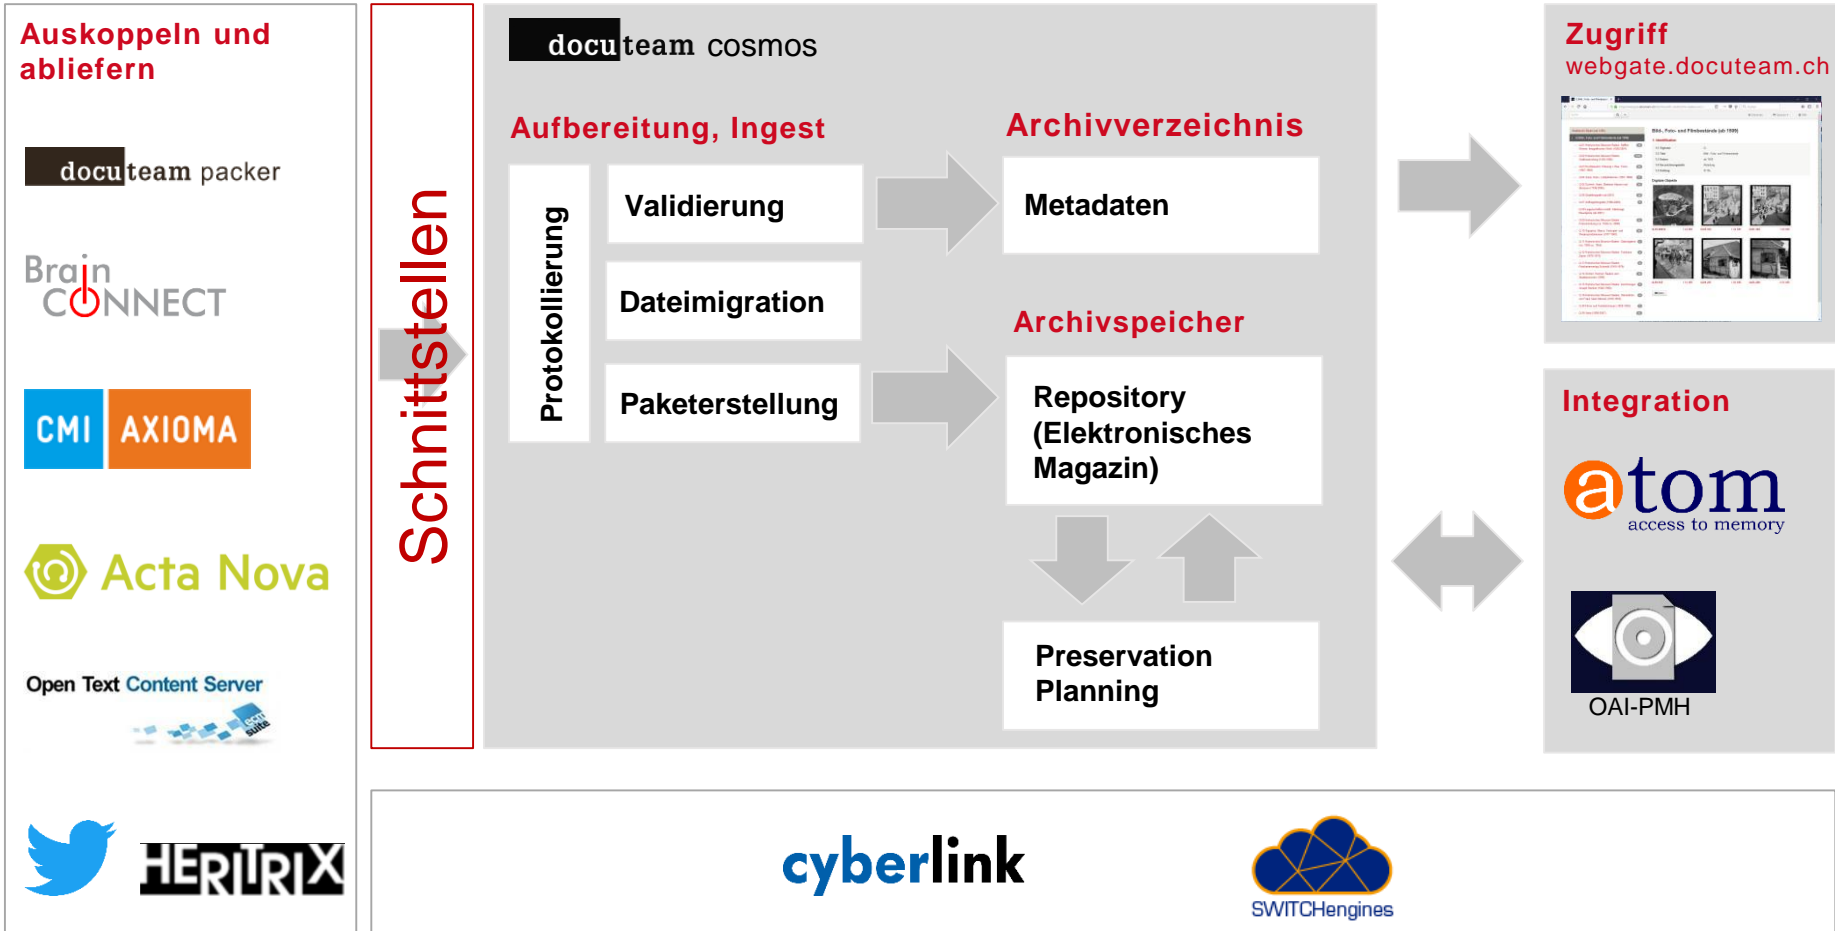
Auskoppeln und abliefern

docuteam packer

Brain CONNECT

CMI AXIOMA

Acta Nova

Open Text Content Server

ecm suite

HERITRIX

Schnittstellen

docuteam cosmos

Aufbereitung, Ingest

Protokollierung

Validierung

Dateimigration

Paketerstellung

Archivverzeichnis

Metadaten

Archivspeicher

Repository (Elektronisches Magazin)

Preservation Planning

Zugriff
webgate.docuteam.ch

Integration

atom
access to memory

OAI-PMH

cyberlink

SWITCHengines